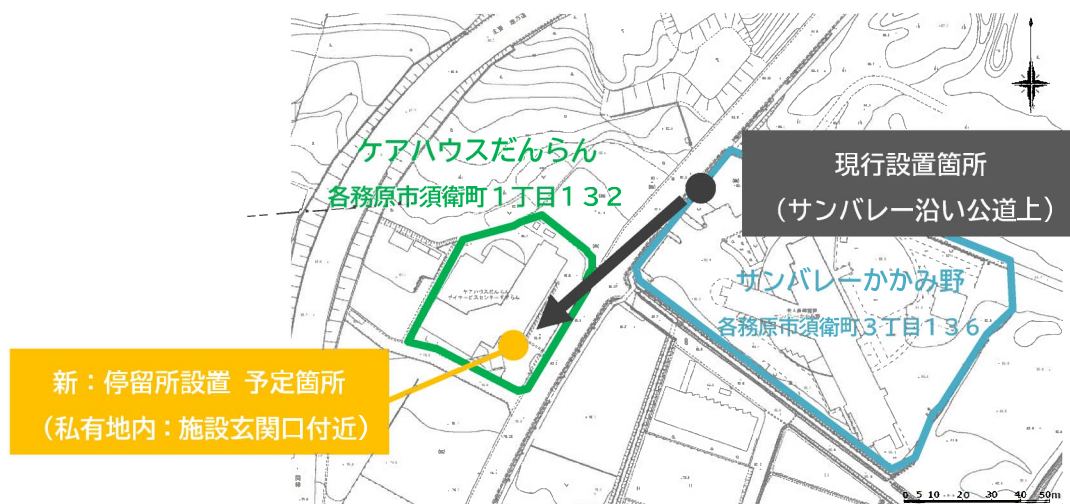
ケアハウスだんらん
各務原市須衛町１丁目１３-2

現行設置箇所
（サンバレー沿い公道上）

サンバレーかかみ野
各務原市須衛町３丁目１３６

新：停留所設置 予定箇所
（私有地内：施設玄関口付近）

ケアハウスだんらん
デイサービスセンターだんらん

0 5 10 20 30 40 50m